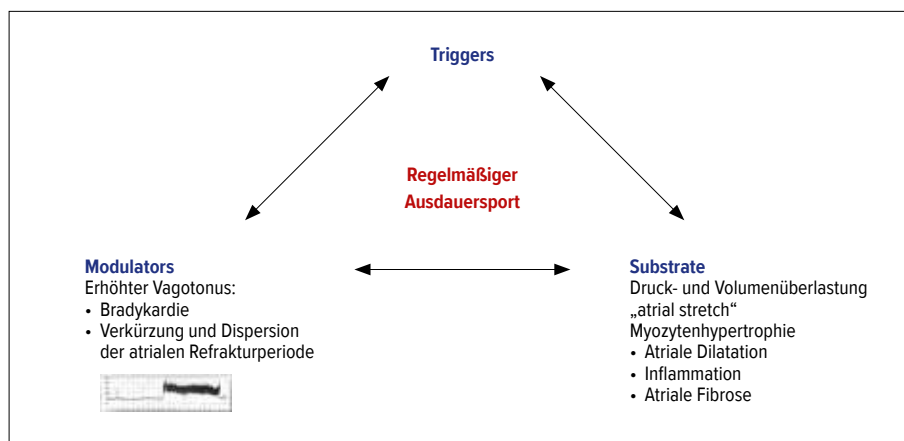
Triggers

Regelmäßiger Ausdauersport

Modulators
Erhöhter Vagotonus:
• Bradykardie
• Verkürzung und Dispersion der atrialen Refrakturperiode

Substrate
Druck- und Volumenüberlastung
„atrial stretch“
Myozytenhypertrophie
• Atriale Dilatation
• Inflammation
• Atriale Fibrose